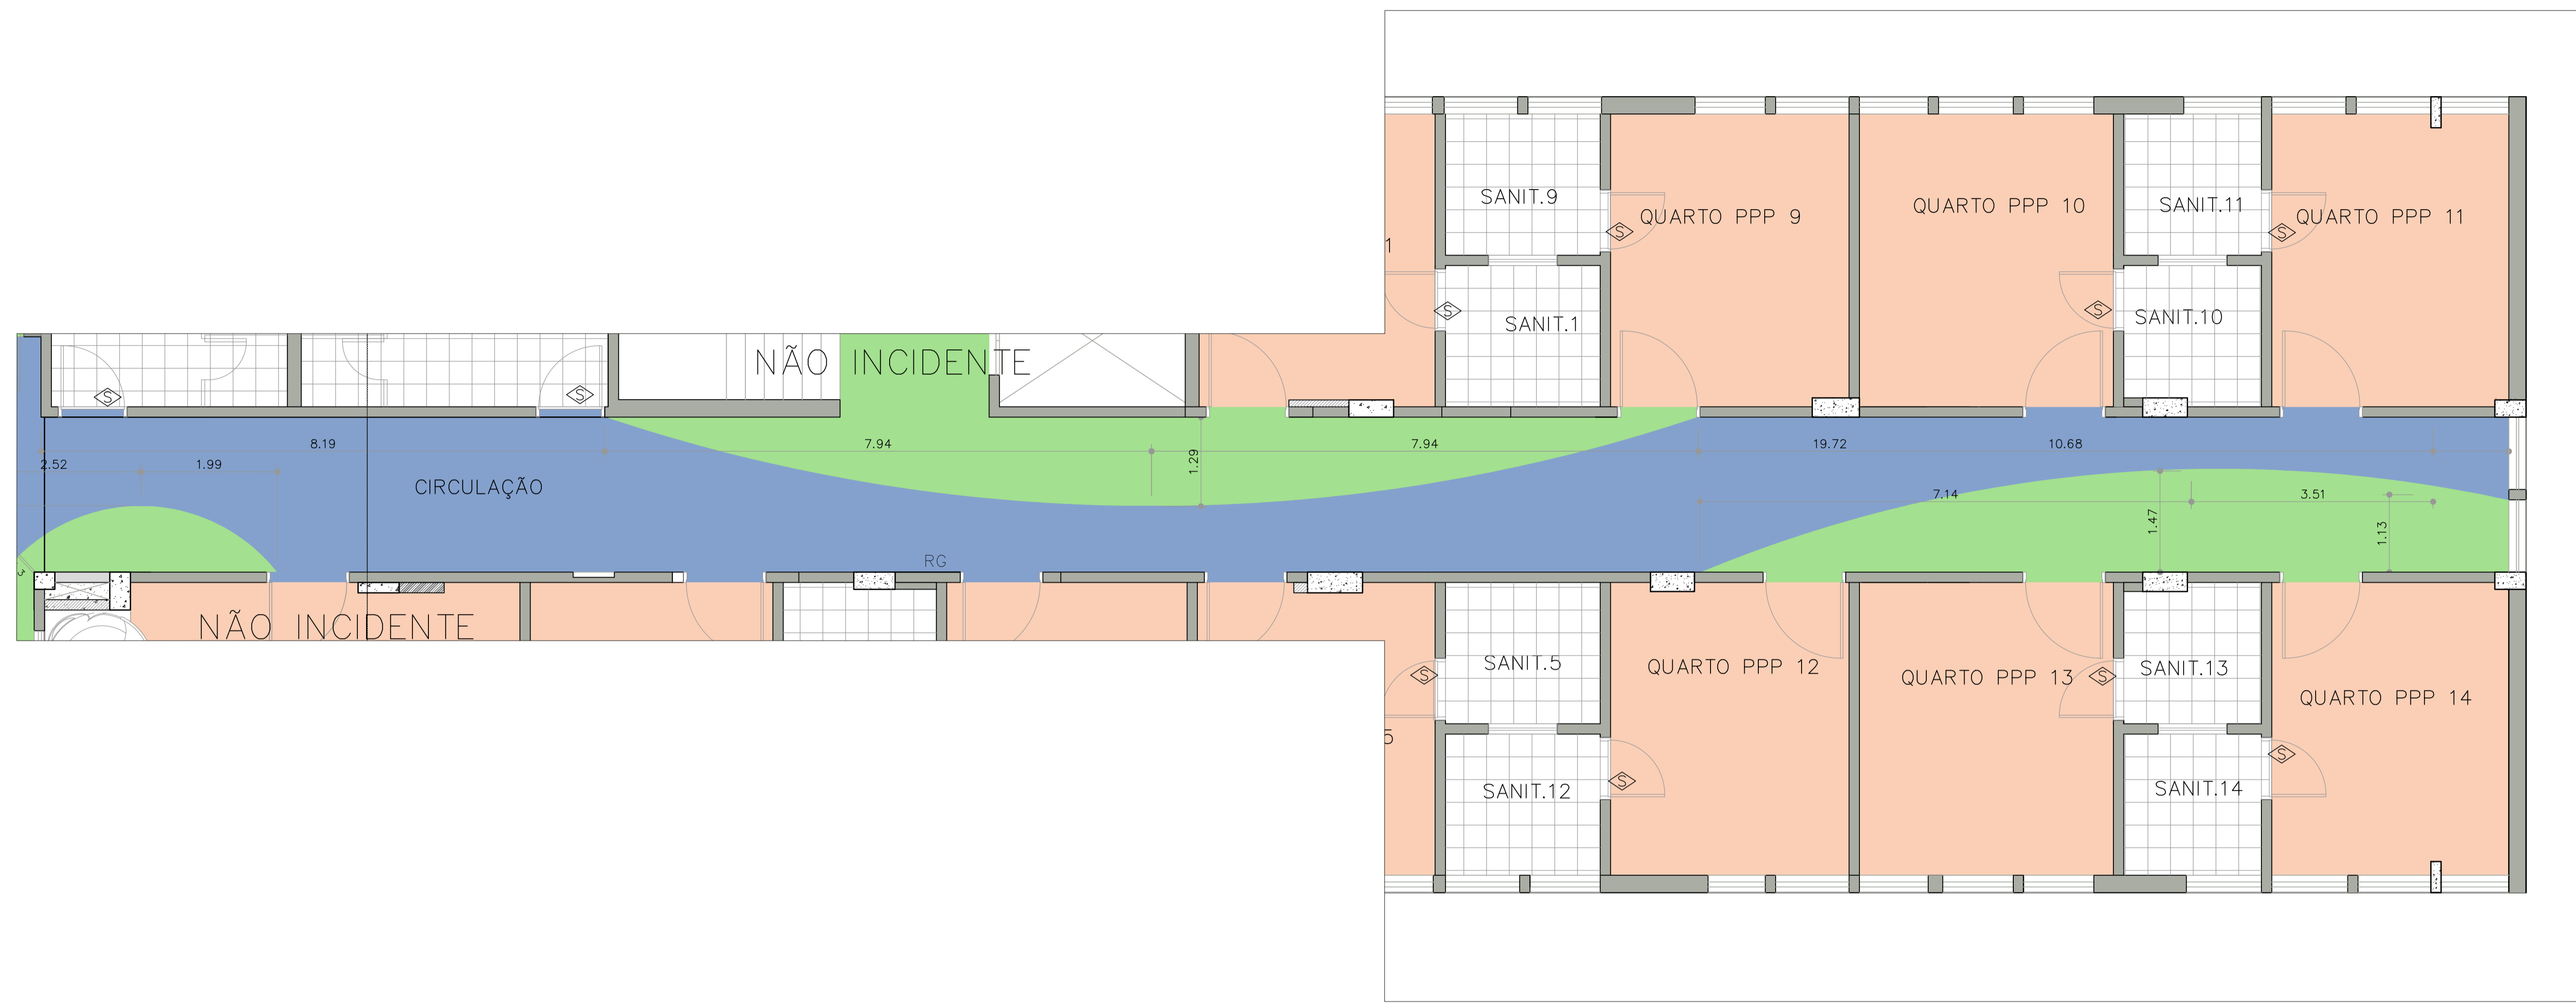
SANIT.9
QUARTO PPP 9
QUARTO PPP 10
SANIT.11
QUARTO PPP 11
1
SANIT.1
SANIT.10
NÃO INCIDENTE
8.19
7.94
7.94
19.72
10.68
2.52
1.99
1.29
CIRCULAÇÃO
7.14
3.51
1.47
1.13
RG
NÃO INCIDENTE
SANIT.5
QUARTO PPP 12
QUARTO PPP 13
SANIT.13
QUARTO PPP 14
5
SANIT.12
SANIT.14